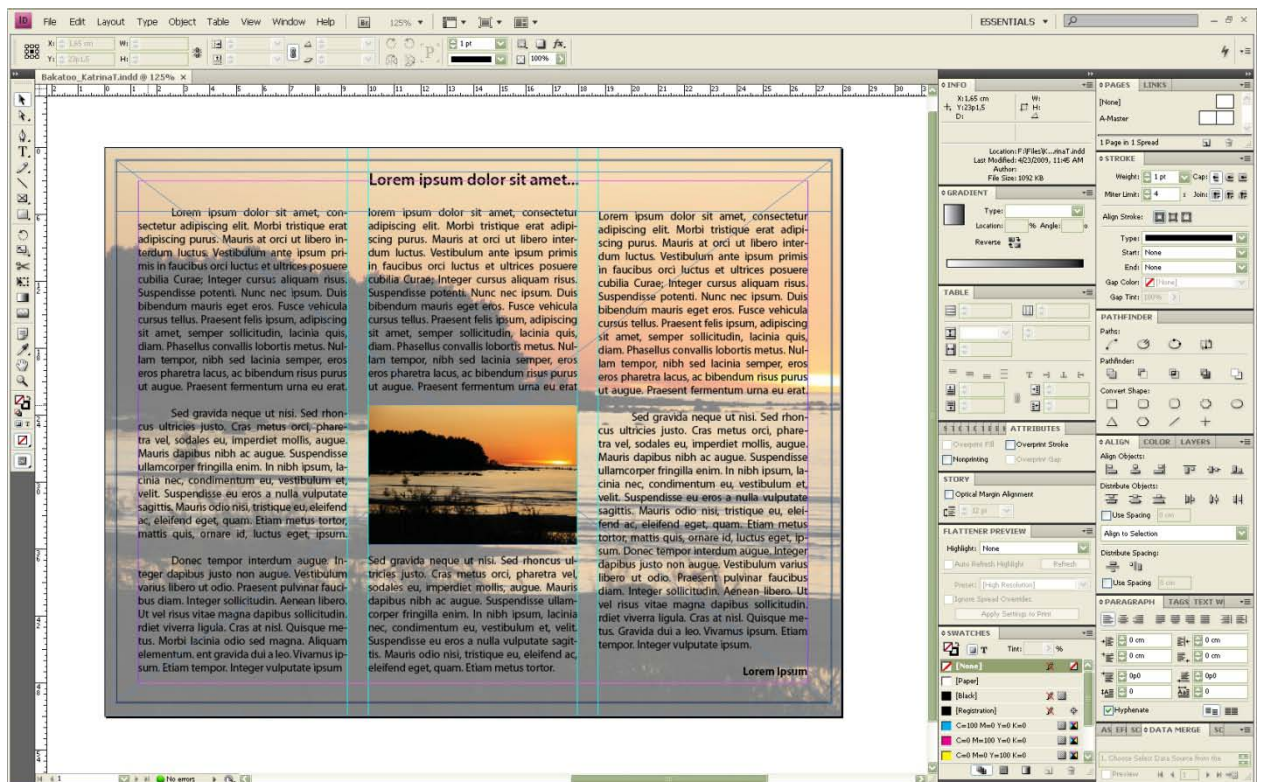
File Edit Layout Type Object Table View Window Help 125% ESSENTIALS

Bakatoo_KatrinaT.indd @ 125% ×

Lorem ipsum dolor sit amet...

Lorem ipsum dolor sit amet, consectetur adipiscing elit. Morbi tristique erat adipiscing purus. Mauris at orci ut libero interdum luctus. Vestibulum ante ipsum primis in faucibus orci luctus et ultrices posuere cubilia Curae; Integer cursus aliquam risus. Suspendisse potenti. Nunc nec ipsum. Duis bibendum mauris eget eros. Fusce vehicula cursus tellus. Praesent felis ipsum, adipiscing sit amet, semper sollicitudin, lacinia quis, diam. Phasellus convallis lobortis metus. Nullam tempor, nibh sed lacinia semper, eros eros pharetra lacus, ac bibendum risus purus ut augue. Praesent fermentum urna eu erat.

Sed gravida neque ut nisi. Sed rhoncus ultricies justo. Cras metus orci, pharetra vel, sodales eu, imperdiet mollis, augue. Mauris dapibus nibh ac augue. Suspendisse ullamcorper fringilla enim. In nibh ipsum, lacinia nec, condimentum eu, vestibulum et, velit. Suspendisse eu eros a nulla vulputate sagittis. Mauris odio nisi, tristique eu, eleifend ac, eleifend eget, quam. Etiam metus tortor, mattis quis, ornare id, luctus eget, ipsum.

Donec tempor interdum augue. Integer dapibus justo non augue. Vestibulum varius libero ut odio. Praesent pulvinar faucibus diam. Integer sollicitudin. Aenean libero. Ut vel risus vitae magna dapibus sollicitudin. rdiet viverra ligula. Cras at nisl. Quisque metus. Morbi lacinia odio sed magna. Aliquam elementum. ent gravida dui a leo. Vivamus ipsum. Etiam tempor. Integer vulputate ipsum

Lorem ipsum dolor sit amet, consectetur adipiscing elit. Morbi tristique erat adipiscing purus. Mauris at orci ut libero interdum luctus. Vestibulum ante ipsum primis in faucibus orci luctus et ultrices posuere cubilia Curae; Integer cursus aliquam risus. Suspendisse potenti. Nunc nec ipsum. Duis bibendum mauris eget eros. Fusce vehicula cursus tellus. Praesent felis ipsum, adipiscing sit amet, semper sollicitudin, lacinia quis, diam. Phasellus convallis lobortis metus. Nullam tempor, nibh sed lacinia semper, eros eros pharetra lacus, ac bibendum risus purus ut augue. Praesent fermentum urna eu erat

Sed gravida neque ut nisi. Sed rhoncus ultricies justo. Cras metus orci, pharetra vel, sodales eu, imperdiet mollis, augue. Mauris dapibus nibh ac augue. Suspendisse ullamcorper fringilla enim. In nibh ipsum, lacinia nec, condimentum eu, vestibulum et, velit. Suspendisse eu eros a nulla vulputate sagittis. Mauris odio nisi, tristique eu, eleifend ac, eleifend eget, quam. Etiam metus tortor.

Lorem ipsum dolor sit amet, consectetur adipiscing elit. Morbi tristique erat adipiscing purus. Mauris at orci ut libero interdum luctus. Vestibulum ante ipsum primis in faucibus orci luctus et ultrices posuere cubilia Curae; Integer cursus aliquam risus. Suspendisse potenti. Nunc nec ipsum. Duis bibendum mauris eget eros. Fusce vehicula cursus tellus. Praesent felis ipsum, adipiscing sit amet, semper sollicitudin, lacinia quis, diam. Phasellus convallis lobortis metus. Nullam tempor, nibh sed lacinia semper, eros eros pharetra lacus, ac bibendum risus purus ut augue. Praesent fermentum urna eu erat.

Sed gravida neque ut nisi. Sed rhoncus ultricies justo. Cras metus orci, pharetra vel, sodales eu, imperdiet mollis, augue. Mauris dapibus nibh ac augue. Suspendisse ullamcorper fringilla enim. In nibh ipsum, lacinia nec, condimentum eu, vestibulum et, velit. Suspendisse eu eros a nulla vulputate sagittis. Mauris odio nisi, tristique eu, eleifend ac, eleifend eget, quam. Etiam metus tortor, mattis quis, ornare id, luctus eget, ipsum. Donec tempor interdum augue. Integer dapibus justo non augue. Vestibulum varius libero ut odio. Praesent pulvinar faucibus diam. Integer sollicitudin. Aenean libero. Ut vel risus vitae magna dapibus sollicitudin. rdiet viverra ligula. Cras at nisl. Quisque metus. Gravida dui a leo. Vivamus ipsum. Etiam tempor. Integer vulputate ipsum.

Lorem ipsum

INFO
X: 1,65 cm Y: 23p1,5 D: W: H:
Location: F:\Files\K...rinaT.indd
Last Modified: 4/23/2009, 11:45 AM
Author:
File Size: 1092 KB

GRADIENT
Type: Location: % Angle: Reverse

TABLE

ATTRIBUTES
Overprint Fill Overprint Stroke Nonprinting Overprint Gap

STORY
Optical Margin Alignment
12 pt

FLATTENER PREVIEW
Highlight: None
Auto Refresh Highlight Refresh
Preset: [High Resolution]
Ignore Spread Overrides
Apply Settings to Print

SWATCHES
Tint: %
[None]
[Paper]
[Black]
[Registration]
C=100 M=0 Y=0 K=0
C=0 M=100 Y=0 K=0
C=0 M=0 Y=100 K=0

PAGES LINKS
[None]
A-Master
1 Page in 1 Spread

STROKE
Weight: 1 pt Cap:
Miter Limit: 4 x Join:
Align Stroke:
Type:
Start: None
End: None
Gap Color: [None]
Gap Tint: 100%

PATHFINDER
Paths:
Pathfinder:
Convert Shape:

ALIGN COLOR LAYERS
Align Objects:
Distribute Objects:
Use Spacing 0 cm
Align to Selection
Distribute Spacing:
Use Spacing 0 cm

PARAGRAPH TAGS TEXT W
0 cm 0 cm 0 cm 0 cm 0p0 0p0 0 0
Hyphenate

AS EF SC DATA MERGE SC
1. Choose Select Data Source from the
Preview

No errors